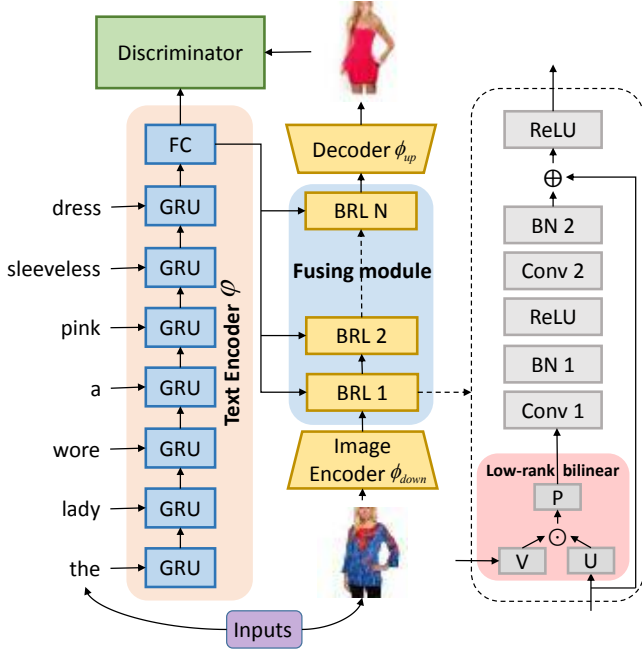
Discriminator

FC
GRU
GRU
GRU
GRU
GRU
GRU
GRU

dress
sleeveless
pink
a
wore
lady
the

Text Encoder $\varphi$

Decoder $\phi_{up}$

BRL N
Fusing module
BRL 2
BRL 1

Image Encoder $\phi_{down}$

Inputs

ReLU
$\oplus$
BN 2
Conv 2
ReLU
BN 1
Conv 1

Low-rank bilinear
P
$\odot$
V
U